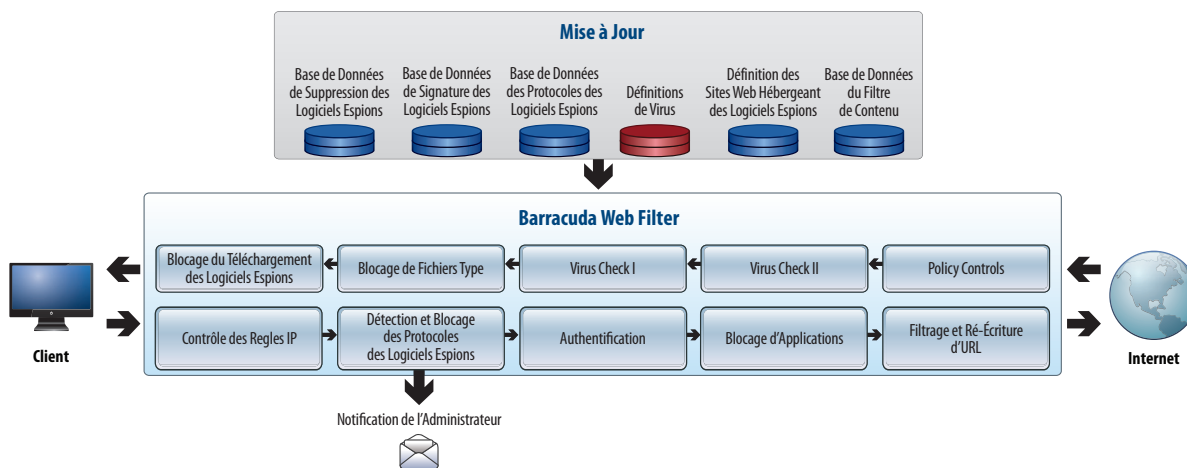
Mise à Jour

Base de Données de Suppression des Logiciels Espions

Base de Données de Signature des Logiciels Espions

Base de Données des Protocoles des Logiciels Espions

Définitions de Virus

Définition des Sites Web Hébergeant des Logiciels Espions

Base de Données du Filtre de Contenu

Barracuda Web Filter

Blocage du Téléchargement des Logiciels Espions

Blocage de Fichiers Type

Virus Check I

Virus Check II

Policy Controls

Contrôle des Regles IP

Détection et Blocage des Protocoles des Logiciels Espions

Authentification

Blocage d'Applications

Filtrage et Ré-Écriture d'URL

Client

Internet

Notification de l'Administrateur